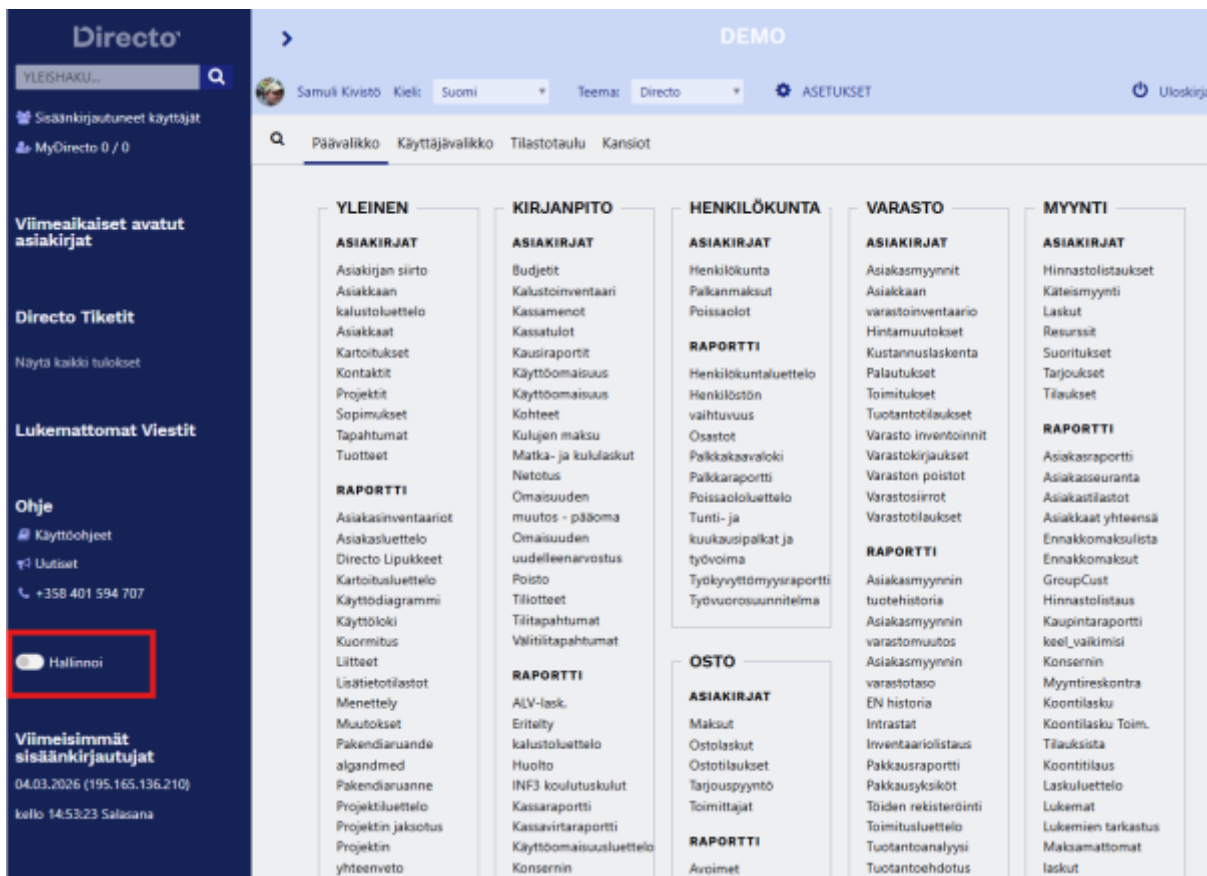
Directo

YLEISHAKU...

Sisäänkirjautuneet käyttäjät
MyDirecto 0 / 0

Viimeaikaiset avatut asiakirjat

Directo Tiketit

Näytä kaikki tulokset

Lukemattomat Viestit

Ohje
Käyttöohjeet
Uutiset
+358 401 594 707

Hallinnoi

Viimeisimmät sisäänkirjautujat
04.03.2026 (195.165.136.210)
kello 14:53:23 Salasana

>
DEMO

Samuli Kivistö Kieli: Suomi Teema: Directo ASETUKSET Uloskirj

Päävalikko Käyttäjävalikko Tilastotaulu Kansiot

YLEINEN
ASIAKIRJAT
Asiakirjan siirto
Asiakkaan kalustoluettelo
Asiakkaat
Kartoitukset
Kontaktit
Projektit
Sopimukset
Tapahtumat
Tuotteet
RAPORTTI
Asiakasinventaariot
Asiakasluettelo
Directo Lipukkeet
Kartoitusluettelo
Käyttödiagrammi
Käyttöloki
Kuormitus
Liitteet
Lisätietotilastot
Menettely
Muutokset
Pakendiaruande algandmed
Pakendiaruanne
Projektiluettelo
Projektin jaksotus
Projektin yhteenveto

KIRJANPITO
ASIAKIRJAT
Budjetit
Kalustoinventaari
Kassamenot
Kassatulot
Kausiraportit
Käyttöomaisuus
Käyttöomaisuus
Kohteet
Kulujen maksu
Matka- ja kululaskut
Netotus
Omaisuuden muutos - pääoma
Omaisuuden uudelleenarvostus
Poisto
Tiliotteet
Tilitapahtumat
Välitilitapahtumat
RAPORTTI
ALV-lask.
Eritelty kalustoluettelo
Huolto
INF3 koulutuskulut
Kassaraportti
Kassavirtaraportti
Käyttöomaisuusluettelo
Konsernin

HENKILÖKUNTA
ASIAKIRJAT
Henkilökunta
Palkanmaksut
Poissaolot
RAPORTTI
Henkilökuntaluettelo
Henkilöstön vaihtuvuus
Osastot
Palkkakaavaloki
Palkkaraportti
Poissaololuettelo
Tunti- ja kuukausipalkat ja työvoima
Työkyvyttömyysraportti
Työvuorosuunnitelma

OSTO
ASIAKIRJAT
Maksut
Ostolaskut
Ostotilaukset
Tarjouspyyntö
Toimittajat
RAPORTTI
Avoimet

VARASTO
ASIAKIRJAT
Asiakasmyynnit
Asiakkaan varastoinventaario
Hintamuutokset
Kustannuslaskenta
Palautukset
Toimitukset
Tuotantotilaukset
Varasto inventoinnit
Varastokirjaukset
Varaston poistot
Varastosiirrot
Varastotilaukset
RAPORTTI
Asiakasmyynnin tuotehistoria
Asiakasmyynnin varastomuutos
Asiakasmyynnin varastotaso
EN historia
Intrastat
Inventaariolistaus
Pakkausraportti
Pakkausyksiköt
Töiden rekisteröinti
Toimitusluettelo
Tuotantoanalyysi
Tuotantoehdotus

MYYNTI
ASIAKIRJAT
Hinnastolistaukset
Käteismyynti
Laskut
Resurssit
Suoritukset
Tarjoukset
Tilaukset
RAPORTTI
Asiakasraportti
Asiakasseuranta
Asiakastilastot
Asiakkaat yhteensä
Ennakkomaksulista
Ennakkomaksut
GroupCust
Hinnastolistaus
Kaupintaraportti
keel_vaikimisi
Konsernin
Myyntireskontra
Koontilasku
Koontilasku Toim.
Tilauksista
Koontitilaus
Laskuluettelo
Lukemat
Lukemien tarkastus
Maksamattomat laskut